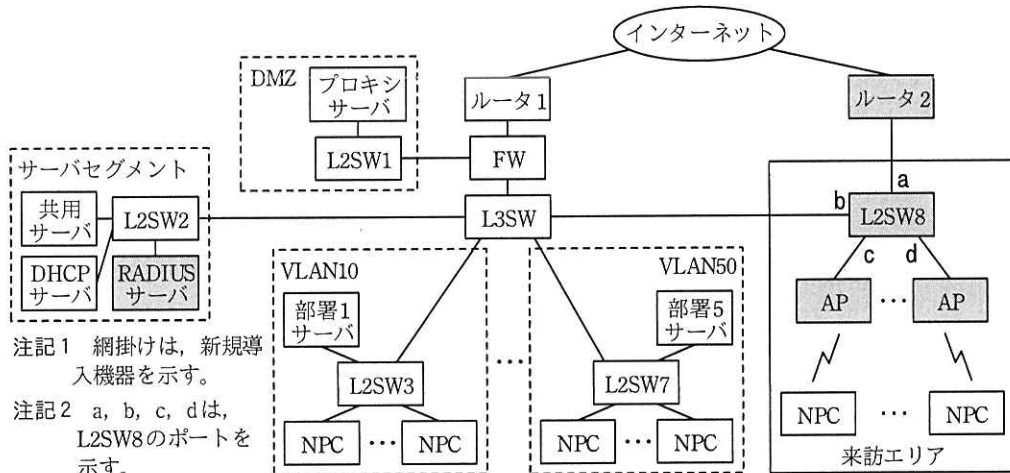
インターネット

DMZ
プロキシサーバ
L2SW1

ルータ1
FW
L3SW

ルータ2

サーバセグメント
共用サーバ
L2SW2
DHCPサーバ
RADIUSサーバ

a
b
L2SW8
c
d
AP
…
AP

VLAN10
部署1サーバ
L2SW3
NPC
…
NPC

…

VLAN50
部署5サーバ
L2SW7
NPC
…
NPC

NPC
…
NPC
来訪エリア

注記1 網掛けは，新規導入機器を示す。
注記2 a，b，c，dは，L2SW8のポートを示す。